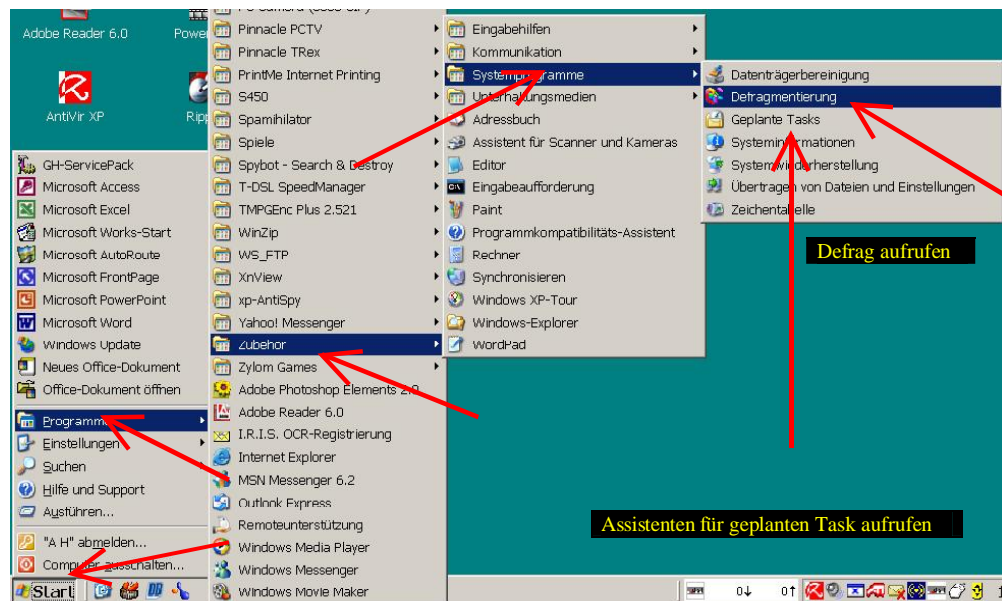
Adobe Reader 6.0
Power
AntiVir XP
Ripp
GH-ServicePack
Microsoft Access
Microsoft Excel
Microsoft Works-Start
Microsoft AutoRoute
Microsoft FrontPage
Microsoft PowerPoint
Microsoft Word
Windows Update
Neues Office-Dokument
Office-Dokument öffnen
Programme
Einstellungen
Suchen
Hilfe und Support
Ausführen...
"A H" abmelden...
Computer ausschalten...
Start

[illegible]
Pinnacle PCTV
Pinnacle TRex
PrintMe Internet Printing
S450
Spamihilator
Spiele
Spybot - Search & Destroy
T-DSL SpeedManager
TMPGEnc Plus 2.521
WinZip
WS_FTP
XnView
xp-AntiSpy
Yahoo! Messenger
Zubehör
Zylom Games
Adobe Photoshop Elements 2.0
Adobe Reader 6.0
I.R.I.S. OCR-Registrierung
Internet Explorer
MSN Messenger 6.2
Outlook Express
Remoteunterstützung
Windows Media Player
Windows Messenger
Windows Movie Maker

Eingabehilfen
Kommunikation
Systemprogramme
Unterhaltungsmedien
Adressbuch
Assistent für Scanner und Kameras
Editor
Eingabeaufforderung
Paint
Programmkompatibilitäts-Assistent
Rechner
Synchronisieren
Windows XP-Tour
Windows-Explorer
WordPad

Datenträgerbereinigung
Defragmentierung
Geplante Tasks
Systeminformationen
Systemwiederherstellung
Übertragen von Dateien und Einstellungen
Zeichentabelle

Defrag aufrufen

Assistenten für geplanten Task aufrufen

0↓ 0↑